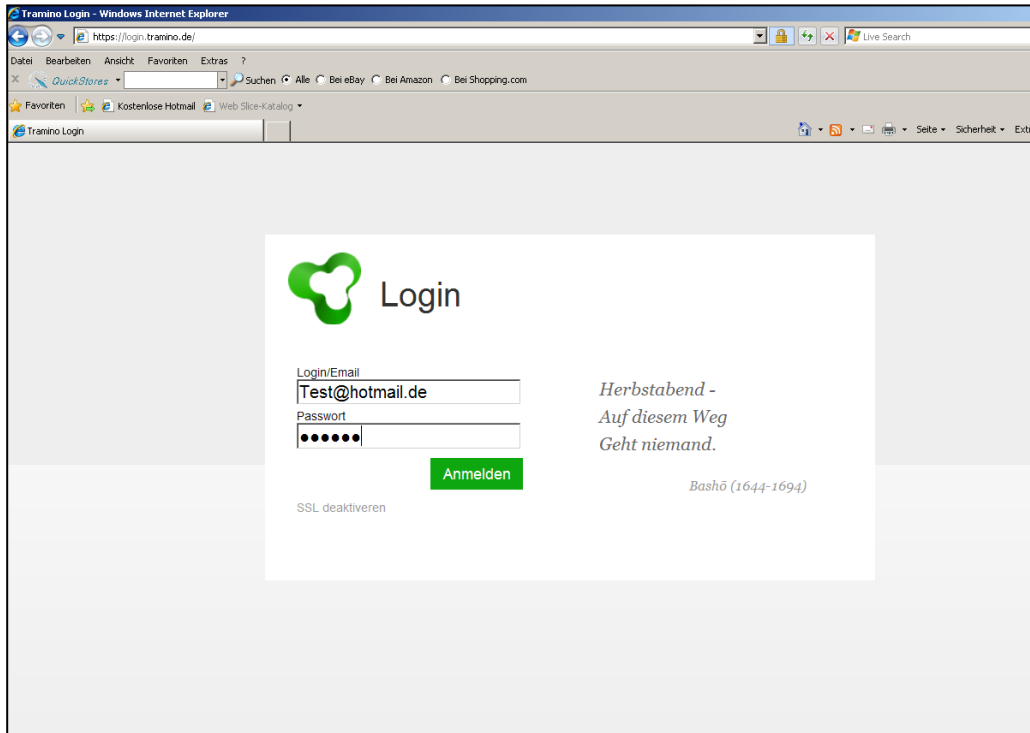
Tramino Login - Windows Internet Explorer

https://login.tramino.de/

Live Search

Datei Bearbeiten Ansicht Favoriten Extras ?

QuickStores

Suchen Alle Bei eBay Bei Amazon Bei Shopping.com

Favoriten Kostenlose Hotmail Web Slice-Katalog

Tramino Login

Seite Sicherheit Ext

Login

Login/Email

Test@hotmail.de

Passwort

••••••

Anmelden

SSL deaktiveren

Herbstabend -
Auf diesem Weg
Geht niemand.

Bashō (1644-1694)